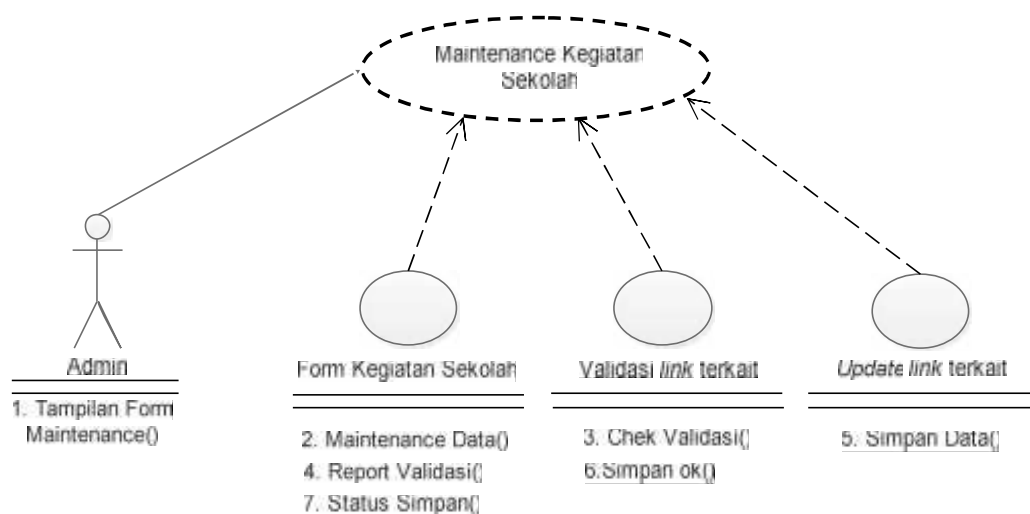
Maintenance Kegiatan Sekolah

Admin

1. Tampilan Form Maintenance()

Form Kegiatan Sekolah

2. Maintenance Data()
4. Report Validasi()
7. Status Simpan()

Validasi *link* terkait

3. Chek Validasi()
6.Simpan ok()

*Update link* terkait

5. Simpan Data()